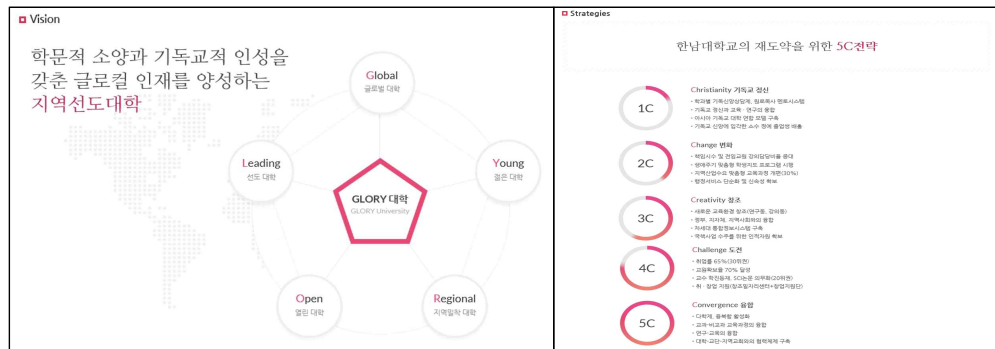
Vision

학문적 소양과 기독교적 인성을 갖춘 글로컬 인재를 양성하는 지역선도대학

Global
글로벌 대학

Leading
선도 대학

Young
젊은 대학

GLORY 대학
GLORY University

Open
열린 대학

Regional
지역밀착 대학

Strategies

한남대학교의 재도약을 위한 5C전략

1C
Christianity 기독교 정신
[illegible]
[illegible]
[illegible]
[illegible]

2C
Change 변화
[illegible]
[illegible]
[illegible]
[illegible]

3C
Creativity 창조
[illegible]
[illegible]
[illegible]
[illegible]

4C
Challenge 도전
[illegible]
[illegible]
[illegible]
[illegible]

5C
Convergence 융합
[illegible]
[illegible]
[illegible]
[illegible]